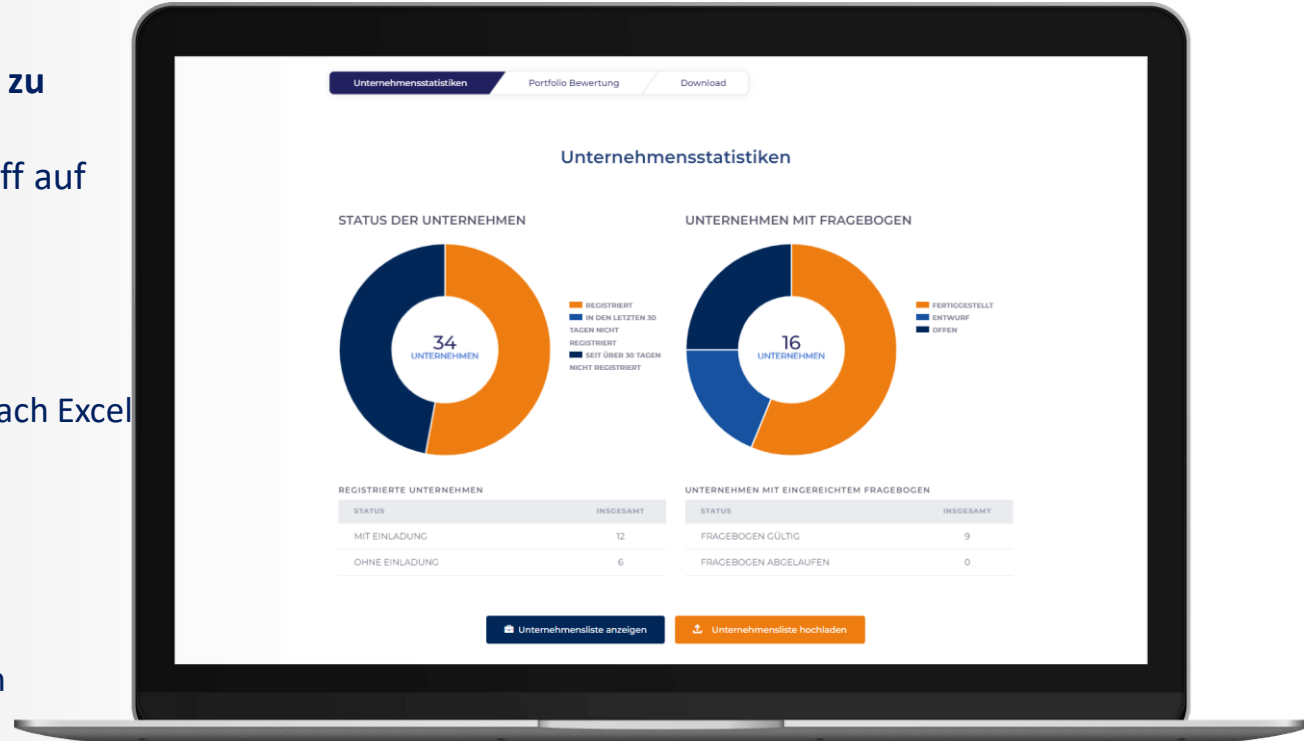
zu

ff auf

ach Excel

n

Unternehmensstatistiken Portfolio Bewertung Download

Unternehmensstatistiken

STATUS DER UNTERNEHMEN

34
UNTERNEHMEN

REGISTRIERT
IN DEN LETZTEN 30 TAGEN NICHT REGISTRIERT
SEIT ÜBER 30 TAGEN NICHT REGISTRIERT

UNTERNEHMEN MIT FRAGEBOGEN

16
UNTERNEHMEN

FERTIGGESTELLT
ENTWURF
OFFEN

REGISTRIERTE UNTERNEHMEN

| STATUS | INSGESAMT |
|---|---|
| MIT EINLADUNG | 12 |
| OHNE EINLADUNG | 6 |

UNTERNEHMEN MIT EINGEREICHTEM FRAGEBOGEN

| STATUS | INSGESAMT |
|---|---|
| FRAGEBOGEN GÜLTIG | 9 |
| FRAGEBOGEN ABGELAUFEN | 0 |

Unternehmensliste anzeigen

Unternehmensliste hochladen